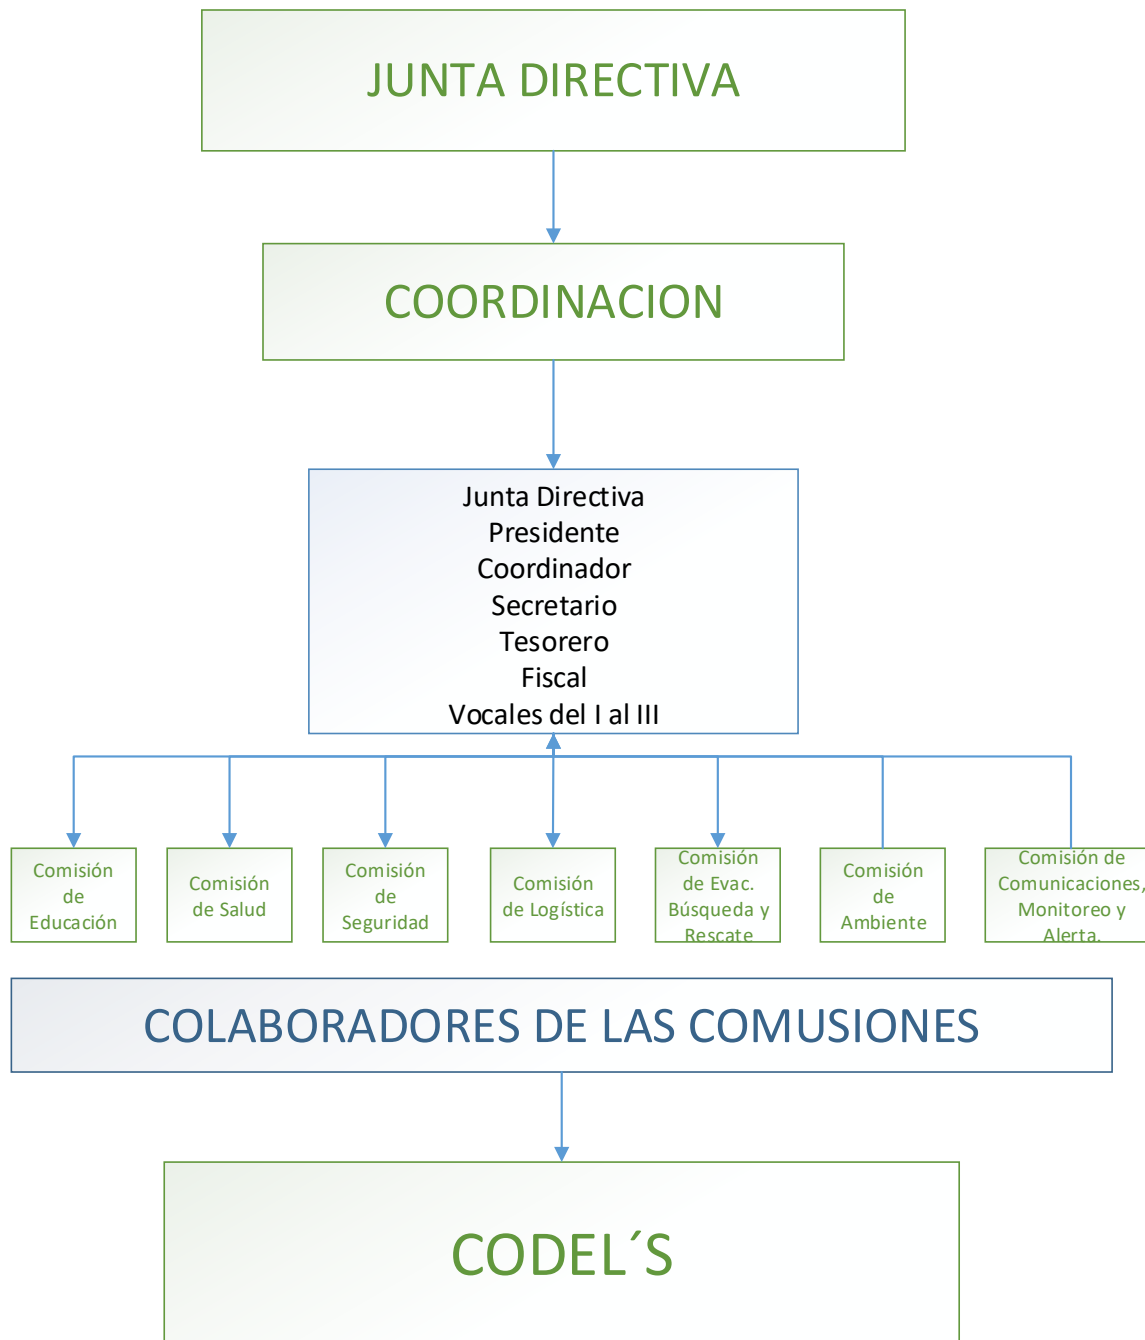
JUNTA DIRECTIVA

COORDINACION

Junta Directiva
Presidente
Coordinador
Secretario
Tesorero
Fiscal
Vocales del I al III

Comisión de Educación

Comisión de Salud

Comisión de Seguridad

Comisión de Logística

Comisión de Evac. Búsqueda y Rescate

Comisión de Ambiente

Comisión de Comunicaciones, Monitoreo y Alerta.

COLABORADORES DE LAS COMUSIONES

CODEL´S